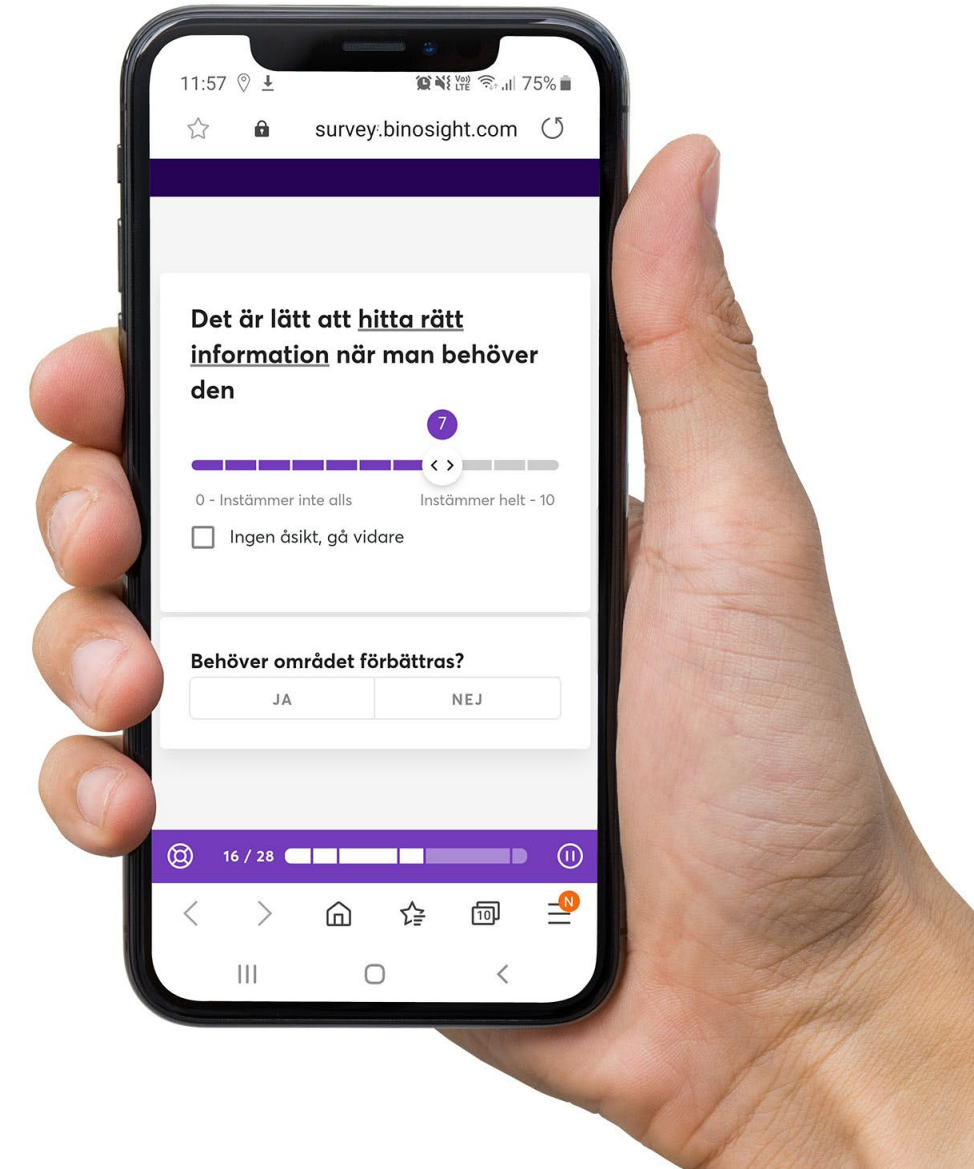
11:57
Vo) LTE 75%

survey.binosight.com

Det är lätt att hitta rätt information när man behöver den

7

0 - Instämmer inte alls
Instämmer helt - 10

Ingen åsikt, gå vidare

Behöver området förbättras?

JA
NEJ

16 / 28

N

10